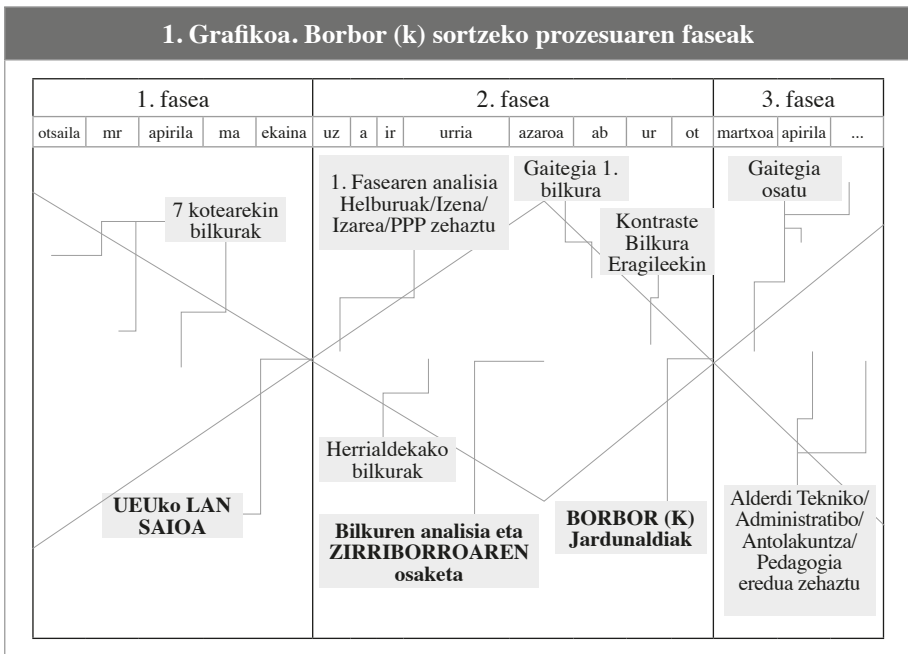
1. Grafikoa. Borbor (k) sortzeko prozesuaren faseak

| 1. fasea | | | | | 2. fasea | | | | | | | | 3. fasea | | |
|---|---|---|---|---|---|---|---|---|---|---|---|---|---|---|---|
| otsaila | mr | apirila | ma | ekaina | uz | a | ir | urria | azaroa | ab | ur | ot | martxoa | apirila | ... |

7 kotearekin bilkurak

1. Fasearen analisia Helburuak/Izena/ Izarea/PPP zehaztu

Gaitegia 1. bilkura

Kontraste Bilkura Eragileekin

Gaitegia osatu

Herrialdekako bilkurak

UEUko LAN SAIOA

Bilkuren analisia eta ZIRRIBORROAREN osaketa

BORBOR (K) Jardunaldiak

Alderdi Tekniko/ Administratibo/ Antolakuntza/ Pedagogia eredua zehaztu